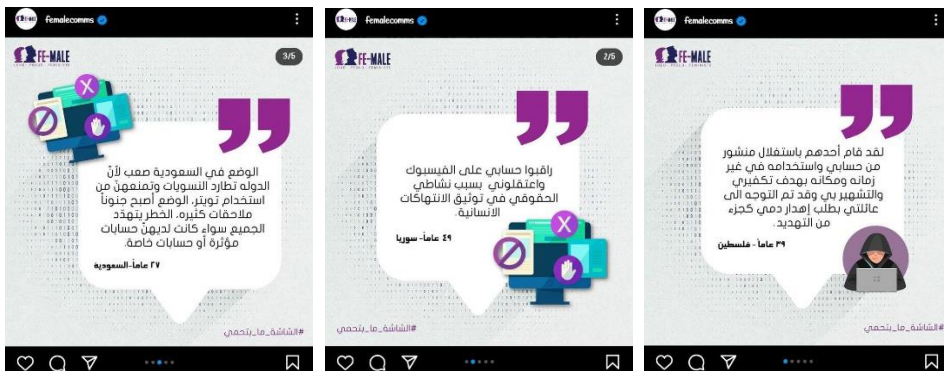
femalecomms

FE-MALE

3/5

الوضع في السعودية صعب لأنّ الدولة تطارد النسويات وتمنعهنّ من استخدام تويتر. الوضع أصبح جنوناً ملاحقات كثيرة. الخطر يتهدّد الجميع سواء كانت لديهنّ حسابات مؤثرة أو حسابات خاصة.

٢٧ عاماً- السعودية

#الشاشة_ما_بتحمي

femalecomms

FE-MALE

2/5

راقبوا حسابي على الفيسبوك واعتقلوني بسبب نشاطي الحقوقي في توثيق الانتهاكات الانسانية.

٤٩ عاماً- سوريا

#الشاشة_ما_بتحمي

femalecomms

FE-MALE

لقد قام أحدهم باستغلال منشور من حسابي واستخدامه في غير زمانه ومكانه بهدف تكفيري والتشهير بي وقد تم التوجه الى عائلتي بطلب إهدار دمي كجزء من التهديد.

٣٩ عاماً - فلسطين

#الشاشة_ما_بتحمي